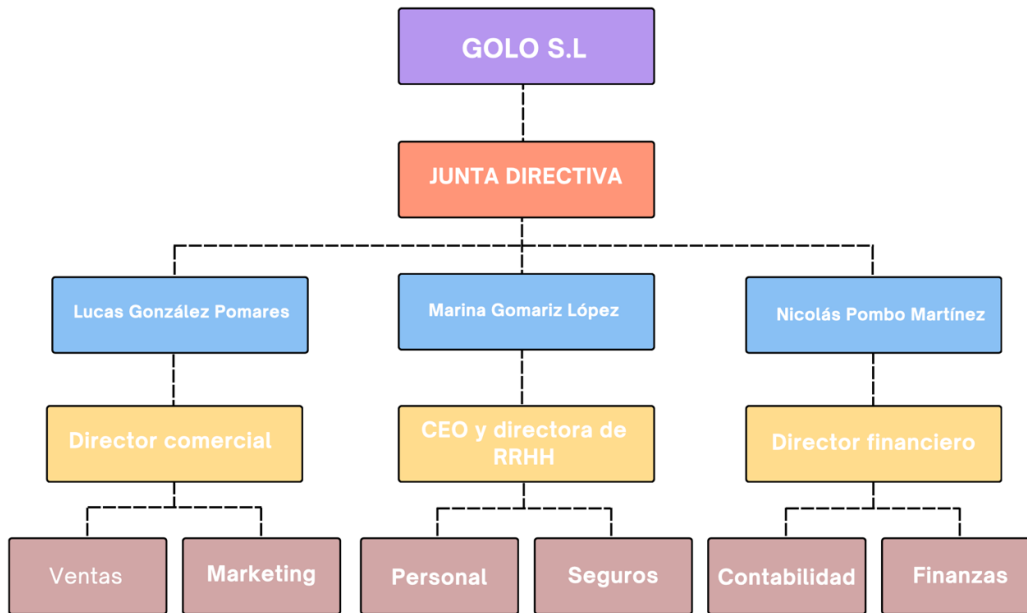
GOLO S.L

JUNTA DIRECTIVA

Lucas González Pomares

Marina Gomariz López

Nicolás Pombo Martínez

Director comercial

CEO y directora de RRHH

Director financiero

Ventas

Marketing

Personal

Seguros

Contabilidad

Finanzas